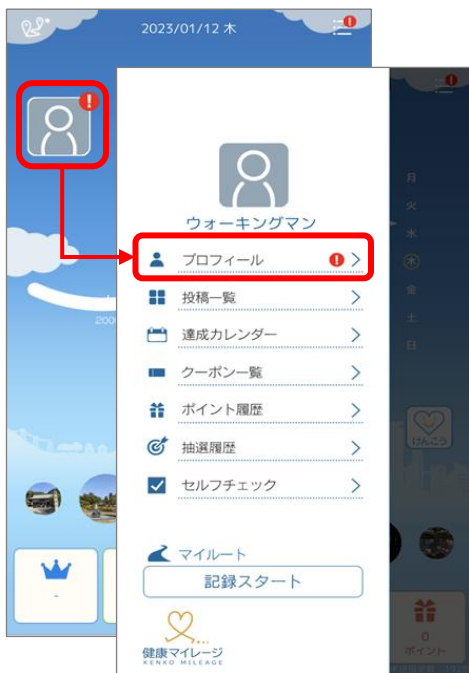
2023/01/12 木

200

-

ウォーキングマン

プロフィール

投稿一覧

達成カレンダー

クーポン一覧

ポイント履歴

抽選履歴

セルフチェック

マイルート

記録スタート

健康マイレージ
KENKO MILEAGE

月
火
水
木
金
土
日

けんこう

0
ポイント